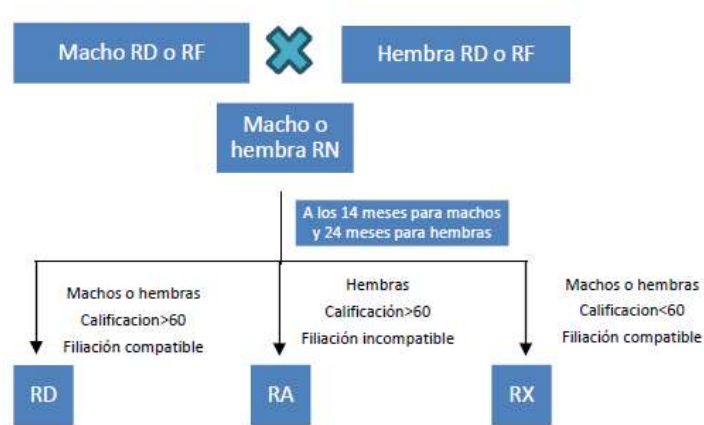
Macho RD o RF

Hembra RD o RF

Macho o hembra RN

A los 14 meses para machos y 24 meses para hembras

Machos o hembras
Calificacion>60
Filiación compatible

Hembras
Calificación>60
Filiación incompatible

Machos o hembras
Calificacion<60
Filiación compatible

RD

RA

RX